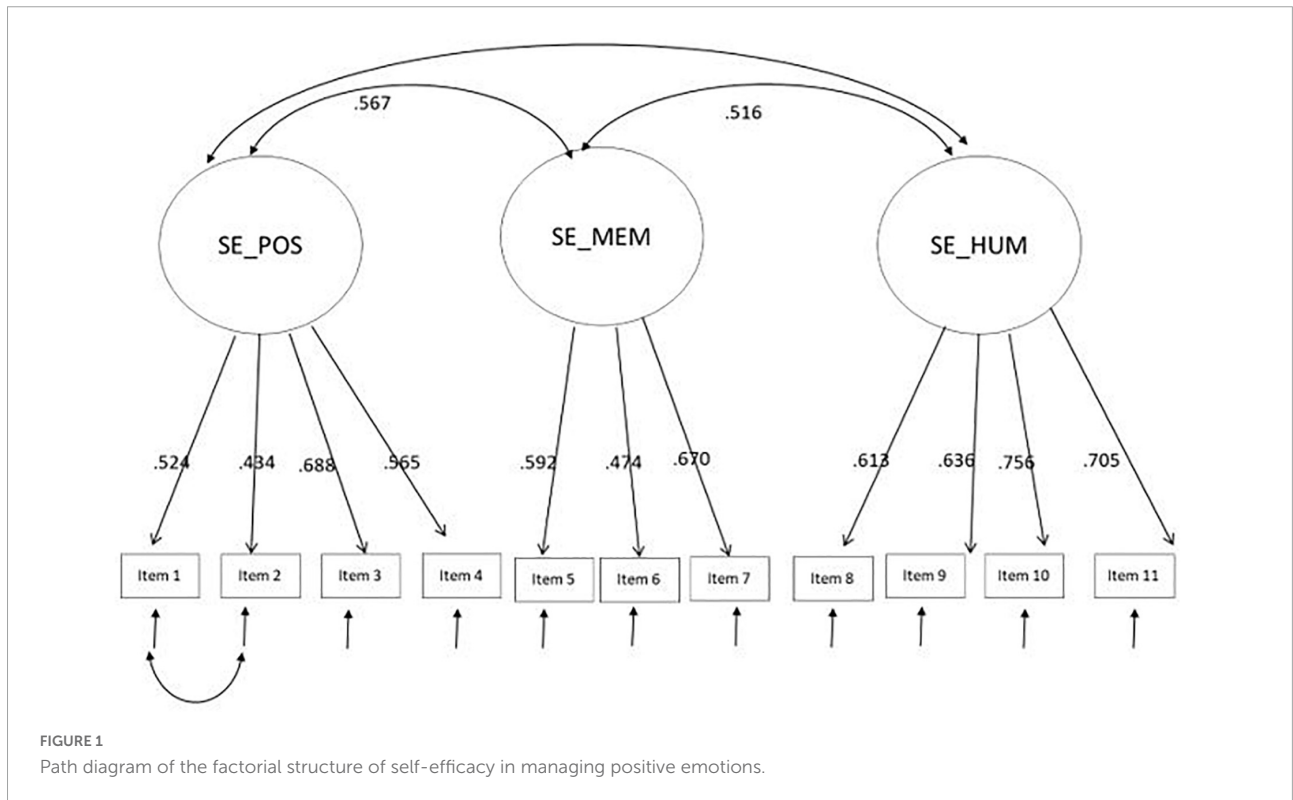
.567

.516

SE_POS

SE_MEM

SE_HUM

.524 .434 .688 .565

.592 .474 .670

.613 .636 .756 .705

Item 1 Item 2 Item 3 Item 4 Item 5 Item 6 Item 7 Item 8 Item 9 Item 10 Item 11

FIGURE 1
Path diagram of the factorial structure of self-efficacy in managing positive emotions.